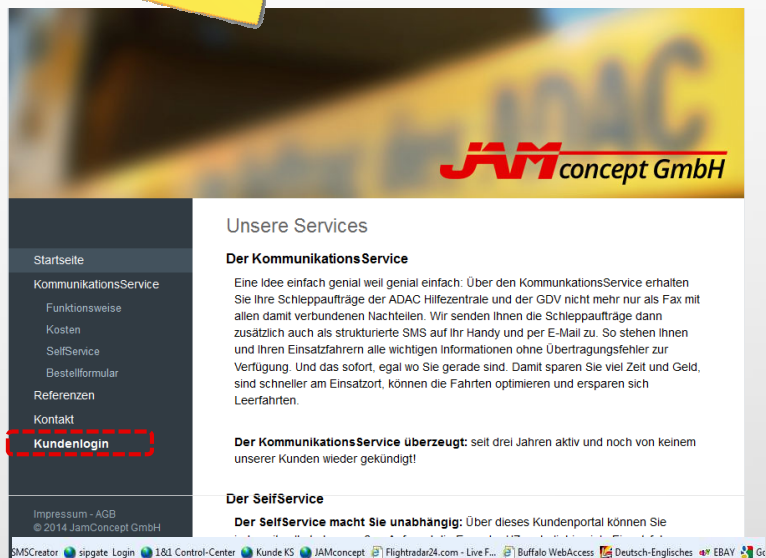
JAM concept GmbH

Startseite
KommunikationsService
Funktionsweise
Kosten
SelfService
Bestellformular
Referenzen
Kontakt
Kundenlogin

Impressum - AGB
© 2014 JamConcept GmbH

Unsere Services

Der KommunikationsService

Eine Idee einfach genial weil genial einfach: Über den KommunkationsService erhalten Sie Ihre Schleppaufträge der ADAC Hilfezentrale und der GDV nicht mehr nur als Fax mit allen damit verbundenen Nachteilen. Wir senden Ihnen die Schleppaufträge dann zusätzlich auch als strukturierte SMS auf Ihr Handy und per E-Mail zu. So stehen Ihnen und Ihren Einsatzfahrern alle wichtigen Informationen ohne Übertragungsfehler zur Verfügung. Und das sofort, egal wo Sie gerade sind. Damit sparen Sie viel Zeit und Geld, sind schneller am Einsatzort, können die Fahrten optimieren und ersparen sich Leerfahrten.

Der KommunikationsService überzeugt: seit drei Jahren aktiv und noch von keinem unserer Kunden wieder gekündigt!

Der SelfService

Der SelfService macht Sie unabhängig: Über dieses Kundenportal können Sie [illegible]

SMSCreator sipgate Login 1&1 Control-Center Kunde KS JAMconcept Flightradar24.com - Live F... Buffalo WebAccess Deutsch-Englisches EBAY Go